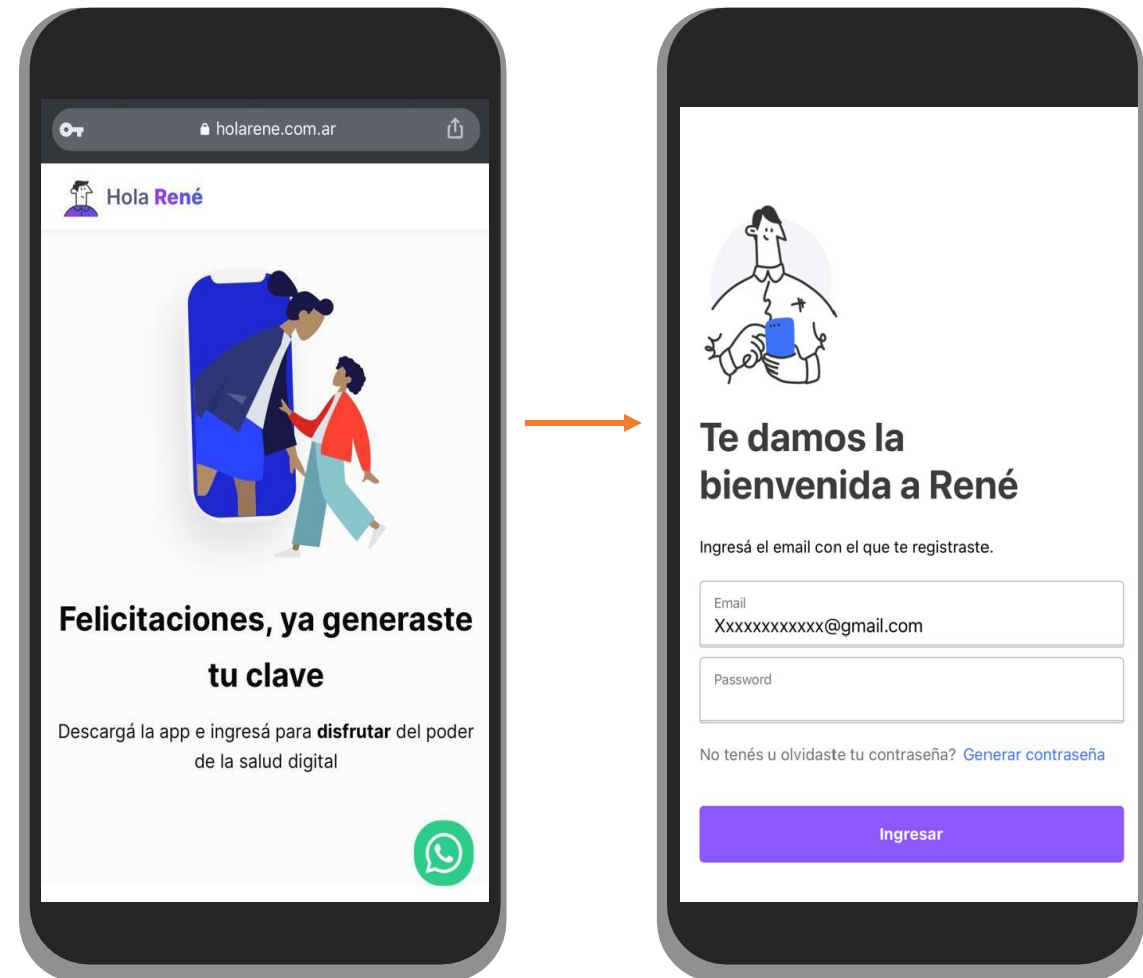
holarene.com.ar

Hola René

Felicitaciones, ya generaste tu clave

Descargá la app e ingresá para **disfrutar** del poder de la salud digital

Te damos la bienvenida a René

Ingresá el email con el que te registraste.

Email
Xxxxxxxxxxxx@gmail.com

Password

No tenés u olvidaste tu contraseña? Generar contraseña

Ingresar